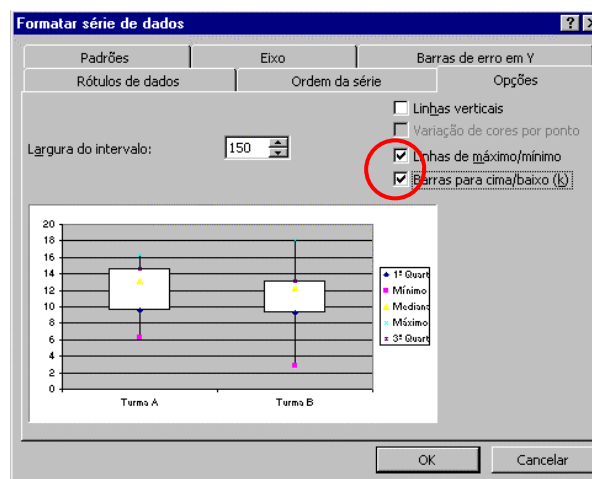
Formatar série de dados

?

Padrões | Eixo | Barras de erro em Y

Rótulos de dados | Ordem da série | Opções

Linhas verticais

Variação de cores por ponto

Largura do intervalo: 150

Linhas de máximo/mínimo

Barras para cima/baixo (k)

20
18
16
14
12
10
8
6
4
2
0

Turma A
Turma B

1º Quart
Mínimo
Mediana
Máximo
3º Quart

OK
Cancelar